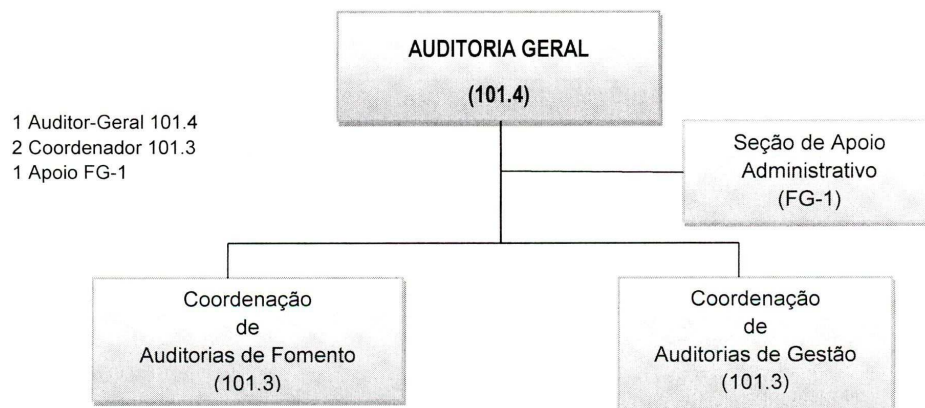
AUDITORIA GERAL

(101.4)

1 Auditor-Geral 101.4
2 Coordenador 101.3
1 Apoio FG-1

Seção de Apoio Administrativo (FG-1)

Coordenação de Auditorias de Fomento (101.3)

Coordenação de Auditorias de Gestão (101.3)